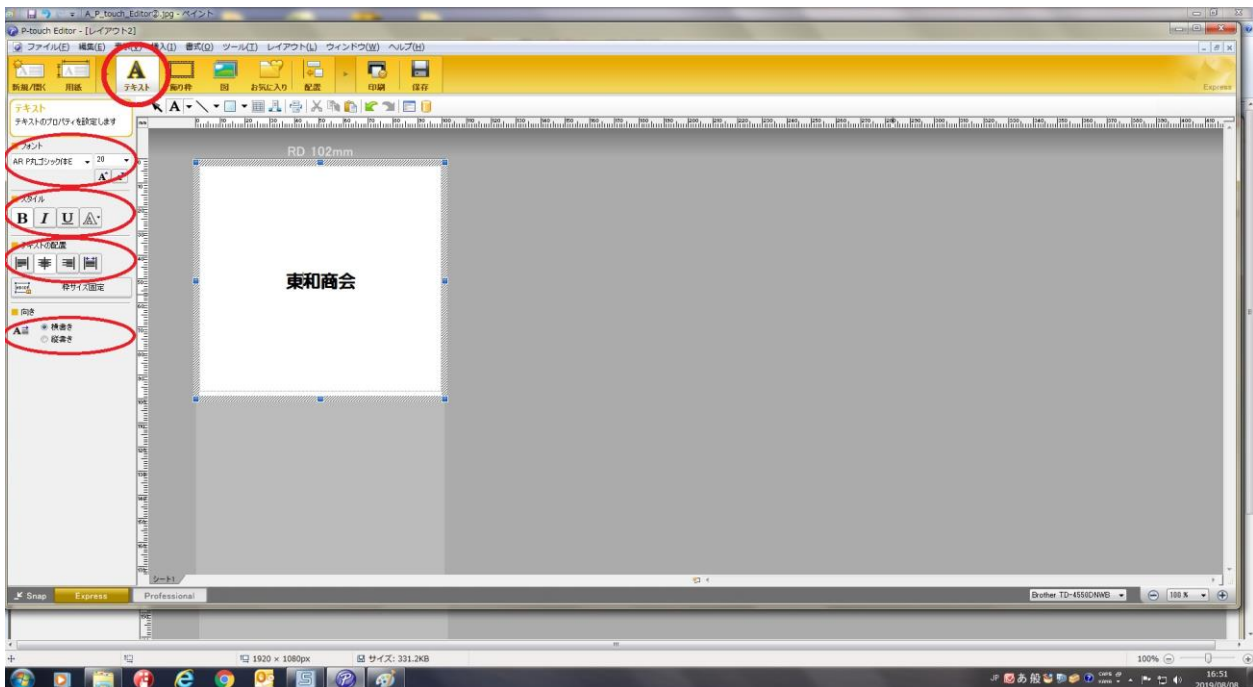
A_P_touch_Editor②.jpg - ペイント

P-touch Editor - [レイアウト2]

ファイル(F) 編集(E) 表示(V) 挿入(I) 書式(O) ツール(T) レイアウト(L) ウィンドウ(W) ヘルプ(H)

新規/開く 用紙 テキスト 飾り枠 図 お気に入り 配置 印刷 保存

Express

テキスト
テキストのプロパティを設定します

フォント
AR P丸ゴシック体E 20

スタイル
B I U A

テキストの配置

枠サイズ固定

向き
横書き
縦書き

RD 102mm

東和商会

シート1

Snap Express Professional

Brother TD-4550DNWB 100 %

1920 × 1080px サイズ: 331.2KB

100%

16:51
2019/08/08